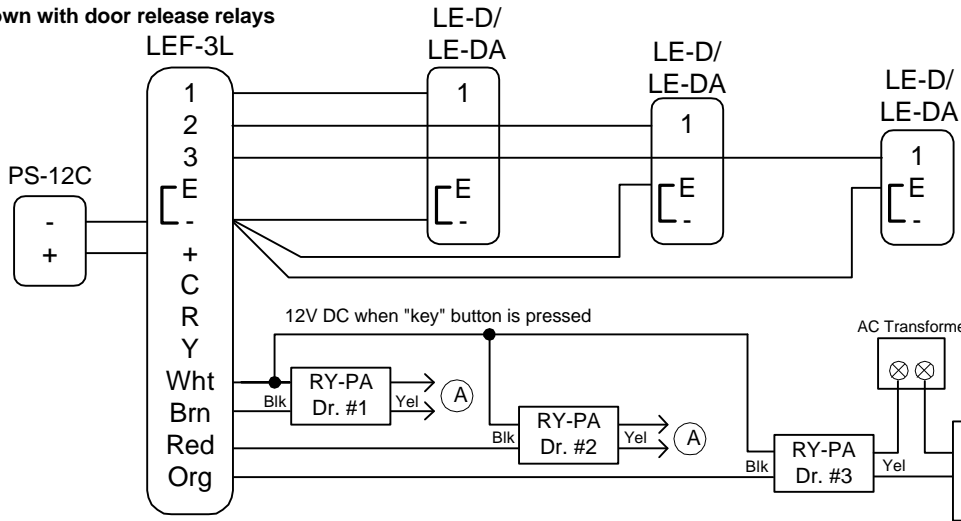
own with door release relays

LEF-3L

1
2
3
E
-
+
C
R
Y
Wht
Brn
Red
Org

PS-12C
-
+

LE-D/
LE-DA
1
E
-

LE-D/
LE-DA
1
E
-

LE-D/
LE-DA
1
E
-

12V DC when "key" button is pressed

AC Transforme

RY-PA
Dr. #1
Blk
Yel
A

RY-PA
Dr. #2
Blk
Yel
A

RY-PA
Dr. #3
Blk
Yel